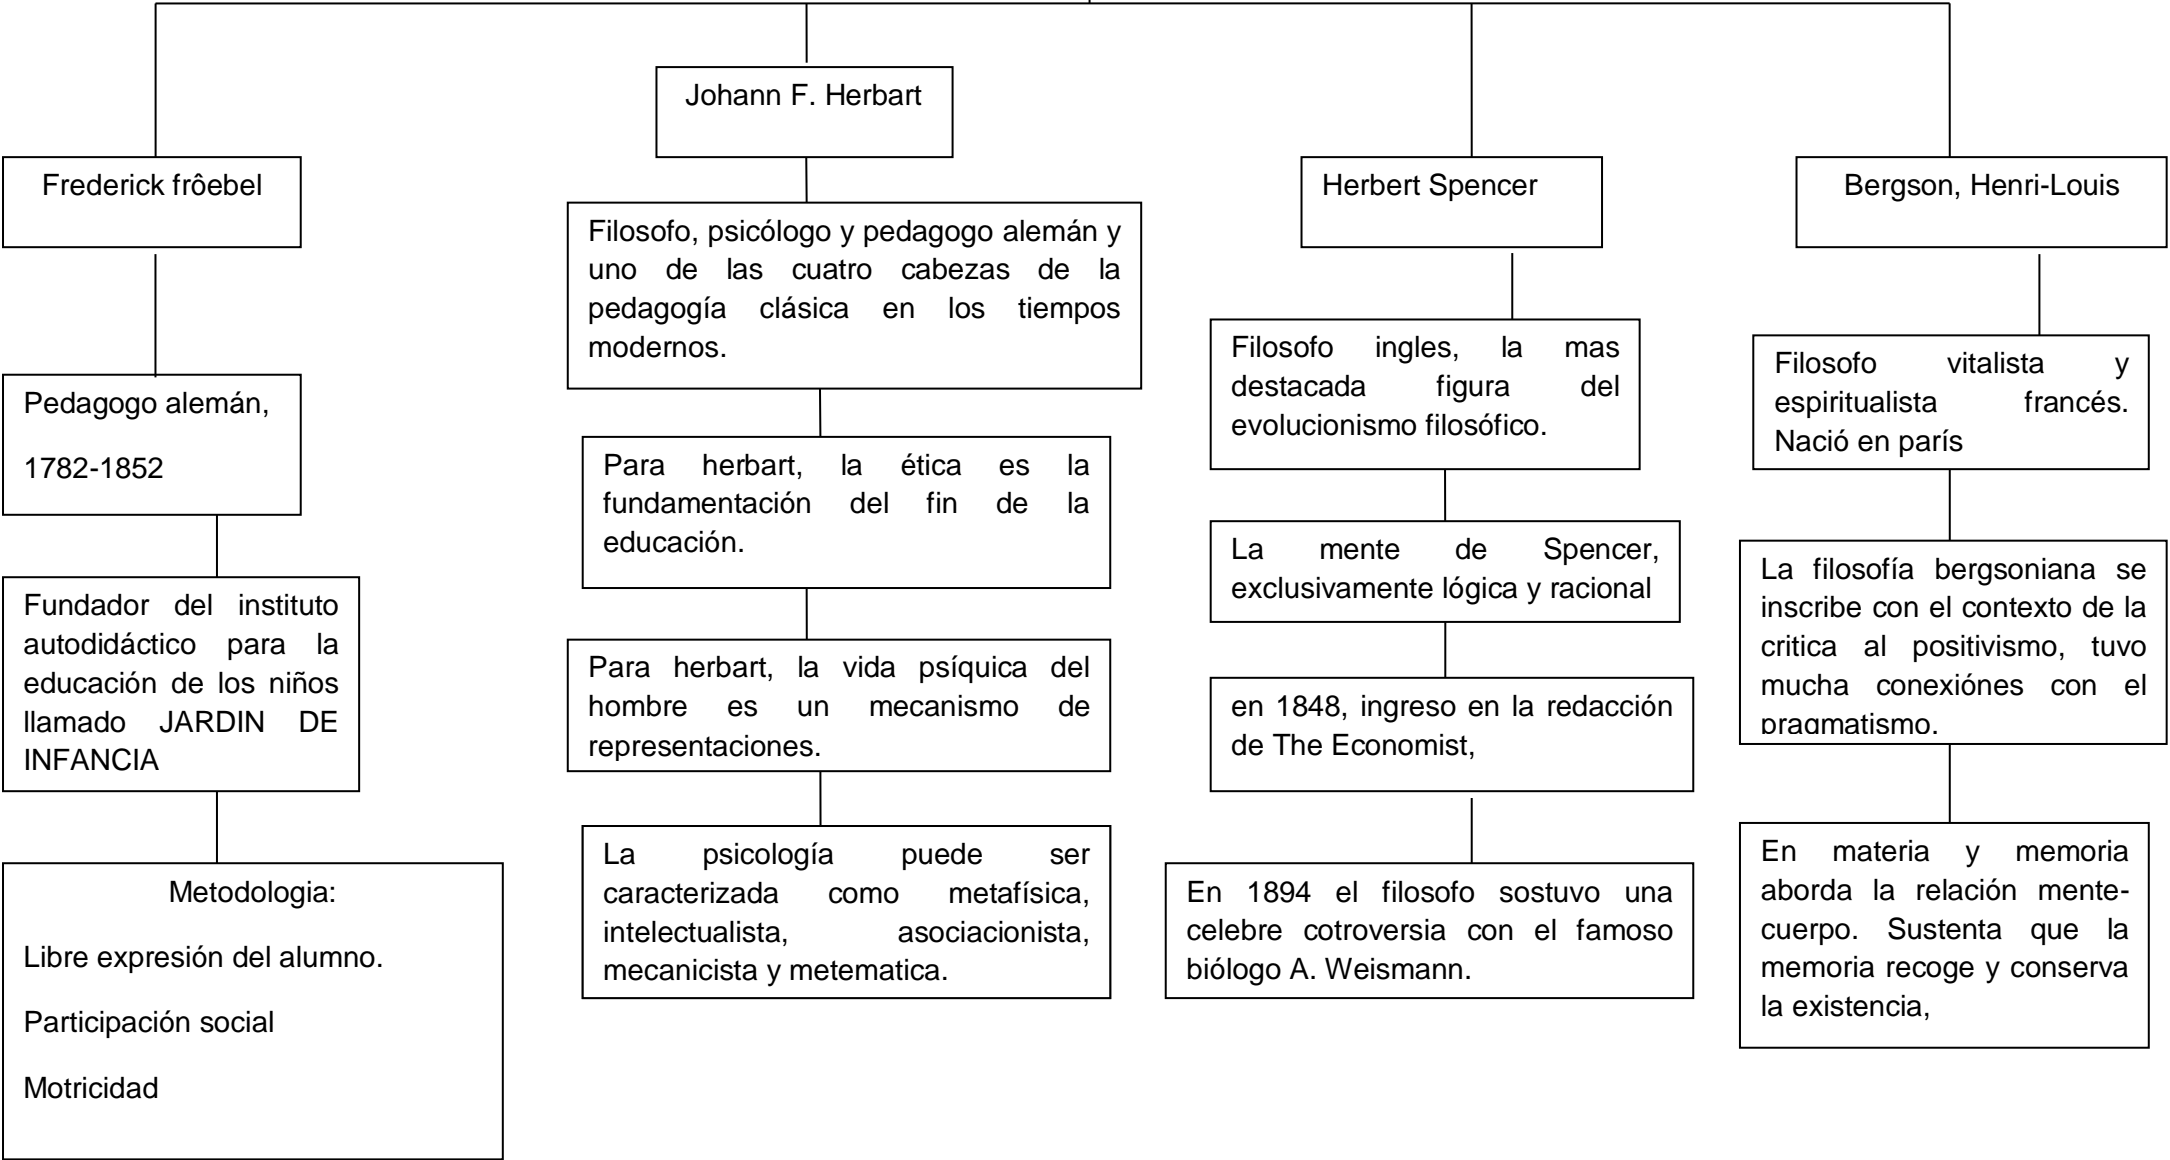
Frederick frôebel

Pedagogo alemán,

1782-1852

Fundador del instituto autodidáctico para la educación de los niños llamado JARDIN DE INFANCIA

Metodologia:

Libre expresión del alumno.

Participación social

Motricidad

Johann F. Herbart

Filosofo, psicólogo y pedagogo alemán y uno de las cuatro cabezas de la pedagogía clásica en los tiempos modernos.

Para herbart, la ética es la fundamentación del fin de la educación.

Para herbart, la vida psíquica del hombre es un mecanismo de representaciones.

La psicología puede ser caracterizada como metafísica, intelectualista, asociacionista, mecanicista y metematica.

Herbert Spencer

Filosofo ingles, la mas destacada figura del evolucionismo filosófico.

La mente de Spencer, exclusivamente lógica y racional

en 1848, ingreso en la redacción de The Economist,

En 1894 el filosofo sostuvo una celebre cotroversia con el famoso biólogo A. Weismann.

Bergson, Henri-Louis

Filosofo vitalista y espiritualista francés. Nació en parís

La filosofía bergsoniana se inscribe con el contexto de la critica al positivismo, tuvo mucha conexiónes con el pragmatismo.

En materia y memoria aborda la relación mente-cuerpo. Sustenta que la memoria recoge y conserva la existencia,